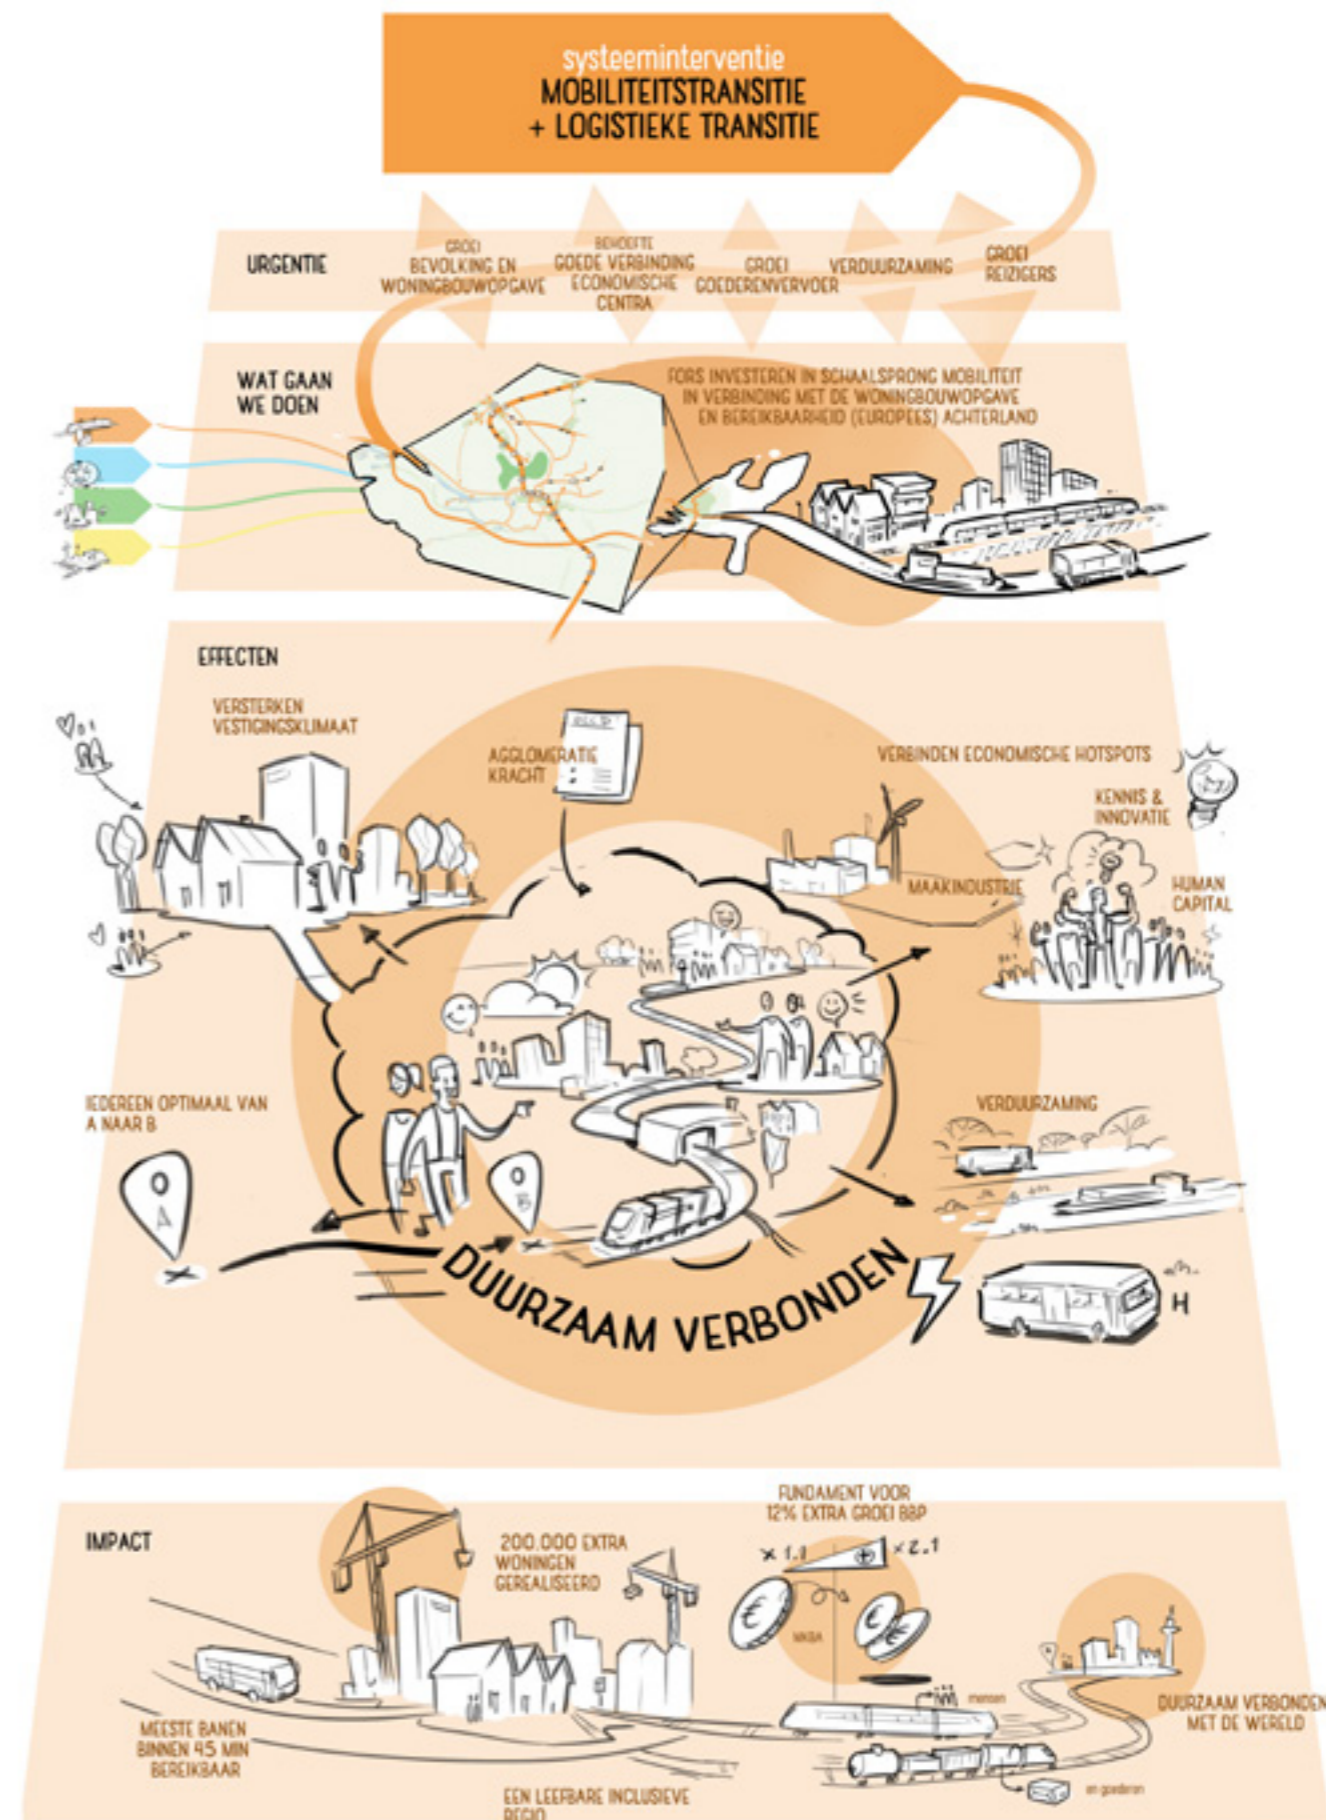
systeeminterventie
MOBILITEITSTRANSITIE
+ LOGISTIEKE TRANSITIE

URGENTIE

GROEI BEVOLKING EN WONINGBOUWOPGAVE

BEHOEFTE GOEDE VERBINDING ECONOMISCHE CENTRA

GROEI GOEDERENVERVOER

VERDUURZAMING

GROEI REIZIGERS

WAT GAAN WE DOEN

FORS INVESTEREN IN SCHAALSPRONG MOBILITEIT IN VERBINDING MET DE WONINGBOUWOPGAVE EN BEREIKBAARHEID (EUROPEES) ACHTERLAND

EFFECTEN

VERSTERKEN VESTIGINGSKLIMAAT

AGGLOMERATIE KRACHT

VERBINDEN ECONOMISCHE HOTSPOTS

KENNIS & INNOVATIE

MAAKINDUSTRIE

HUMAN CAPITAL

IEDEREEN OPTIMAAL VAN A NAAR B

VERDUURZAMING

DUURZAAM VERBONDEN

H

IMPACT

200.000 EXTRA WONINGEN GEREALISEERD

FUNDAMENT VOOR 12% EXTRA GROEI BBP

x 1.1

x 2.1

MEESTE BANEN BINNEN 45 MIN BEREIKBAAR

DUURZAAM VERBONDEN MET DE WERELD

mensen

en goederen

EEN LEEFBARE INCLUSIEVE REGIO